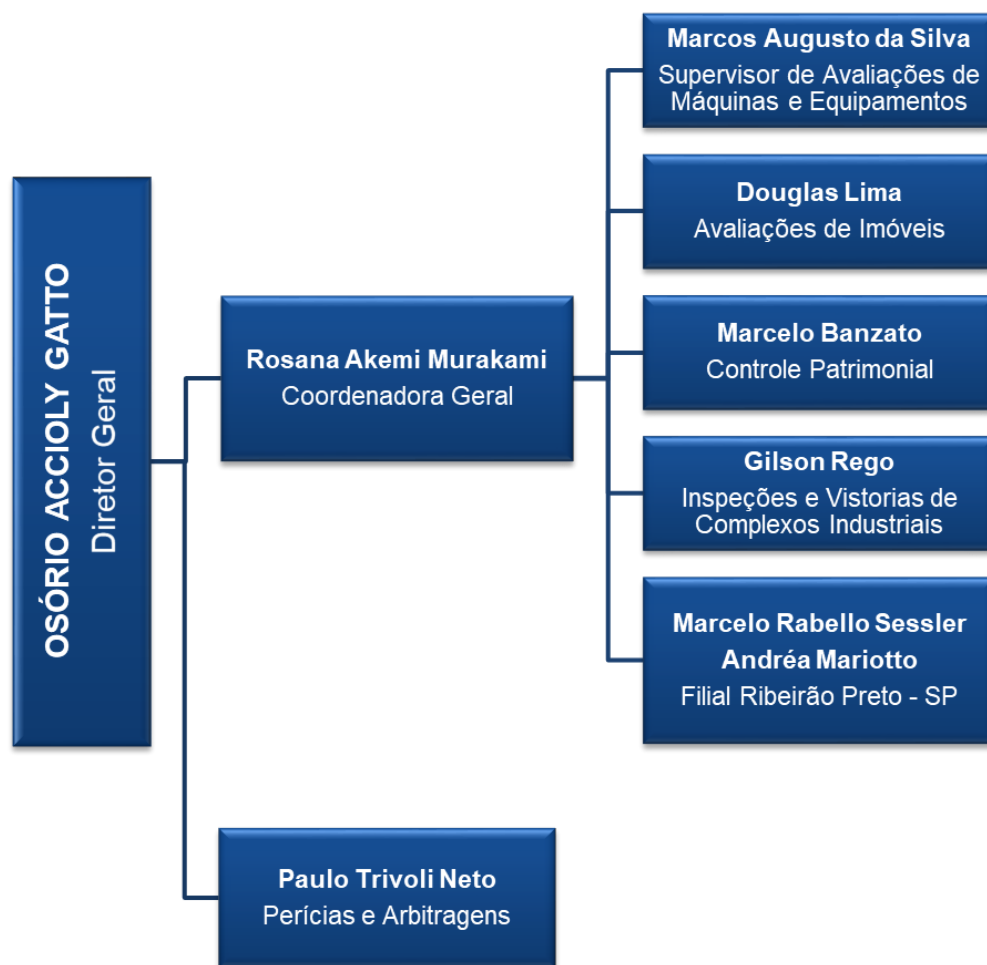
OSÓRIO ACCIOLY GATTO
Diretor Geral

Rosana Akemi Murakami
Coordenadora Geral

Marcos Augusto da Silva
Supervisor de Avaliações de Máquinas e Equipamentos

Douglas Lima
Avaliações de Imóveis

Marcelo Banzato
Controle Patrimonial

Gilson Rego
Inspeções e Vistorias de Complexos Industriais

Marcelo Rabello Sessler
Andréa Mariotto
Filial Ribeirão Preto - SP

Paulo Trivoli Neto
Perícias e Arbitragens